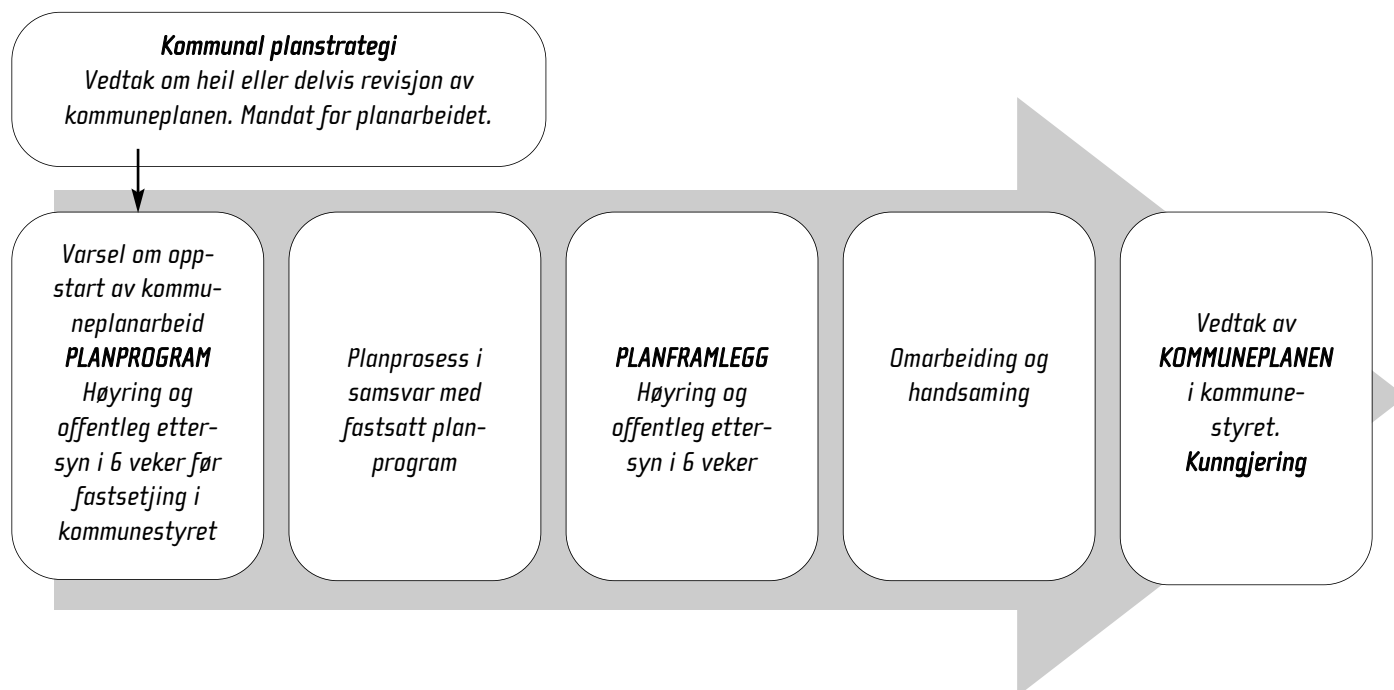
**Kommunal planstrategi**
Vedtak om heil eller delvis revisjon av kommuneplanen. Mandat for planarbeidet.

Varsel om oppstart av kommuneplanarbeid
**PLANPROGRAM**
Høyring og offentleg ettersyn i 6 veker før fastsetjing i kommunestyret

Planprosess i samsvar med fastsatt planprogram

**PLANFRAMLEGG**
Høyring og offentleg ettersyn i 6 veker

Omarbeiding og handsaming

Vedtak av **KOMMUNEPLANEN** i kommunestyret.
**Kunngjering**